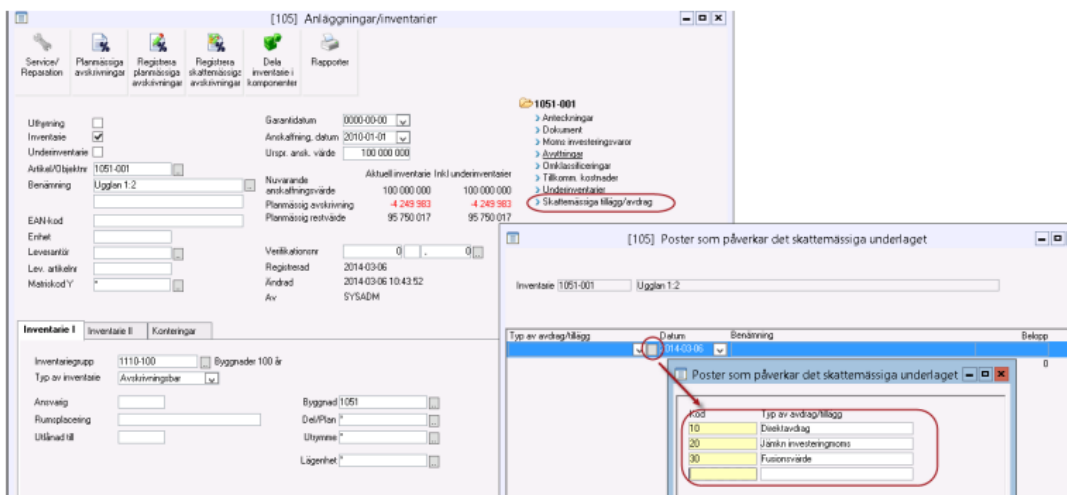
[105] Anläggningar/inventarier

Service/ Reparation
Planmässiga avskrivningar
Registrera planmässiga avskrivningar
Registrera skattemässiga avskrivningar
Dela inventarie i komponenter
Rapporter

Uthyrning
Inventarie
Underinventarie
Artikel/Objektnr 1051-001
Benämning Ugglan 1:2
EAN-kod
Enhet
Leverantör
Lev. artikelnr
Matriskod Y *

Garantidatum 0000-00-00
Anskaffning, datum 2010-01-01
Urspr. ansk. värde 100 000 000

| | Aktuell inventarie | Inkl underinventarier |
|---|---|---|
| Nuvarande anskaffningsvärde | 100 000 000 | 100 000 000 |
| Planmässig avskrivning | -4 249 983 | -4 249 983 |
| Planmässig restvärde | 95 750 017 | 95 750 017 |

Verifikationsnr 0 0
Registrerad 2014-03-06
Ändrad 2014-03-06 10:43:52
Av SYSADM

1051-001
Anteckningar
Dokument
Moms investeringsvaror
Avyttringar
Omklassificeringar
Tillkomn. kostnader
Underinventarier
Skattemässiga tillägg/avdrag

Inventarie I
Inventarie II
Konteringar

Inventariegrupp 1110-100 Byggnader 100 år
Typ av inventarie Avskrivningsbar
Ansvarig
Rumsplacering
Utlånad till
Byggnad 1051
Del/Plan *
Utrymme *
Lägenhet *

[105] Poster som påverkar det skattemässiga underlaget

Inventarie 1051-001 Ugglan 1:2

Typ av avdrag/tillägg
Datum
Benämning
Belopp
2014-03-06
0

Poster som påverkar det skattemässiga underlaget

| Kod | Typ av avdrag/tillägg |
|---|---|
| 10 | Direktavdrag |
| 20 | Jämkn investeringsmoms |
| 30 | Fusionsvärde |